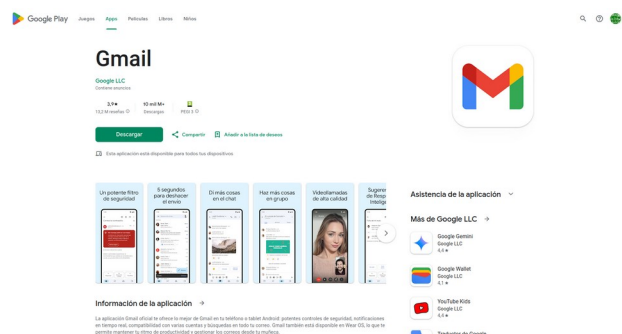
Google Play Juegos Apps Películas Libros Niños

Gmail

Google LLC
Contiene anuncios

3,9★
10,2 M reseñas

10 mil M+
Descargas

PEGI 3

Descargar

Compartir

Añadir a la lista de deseos

Esta aplicación está disponible para todos tus dispositivos

Un potente filtro de seguridad

Ii segundos para deshacer el envío

Di más cosas en el chat

Haz más cosas en grupo

Videollamadas de alta calidad

Sugere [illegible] Intelige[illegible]

Información de la aplicación

La aplicación Gmail oficial te ofrece lo mejor de Gmail en tu teléfono o tablet Android: potentes controles de seguridad, notificaciones en tiempo real, compatibilidad con varias cuentas y búsquedas en todo tu correo. Gmail también está disponible en Wear OS, lo que te permite mantener tu ritmo de productividad y gestionar tus correos desde tu muñeca.

Asistencia de la aplicación

Más de Google LLC

Google Gemini
Google LLC
4,6★

Google Wallet
Google LLC
4,1★

YouTube Kids
Google LLC
4,6★

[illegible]